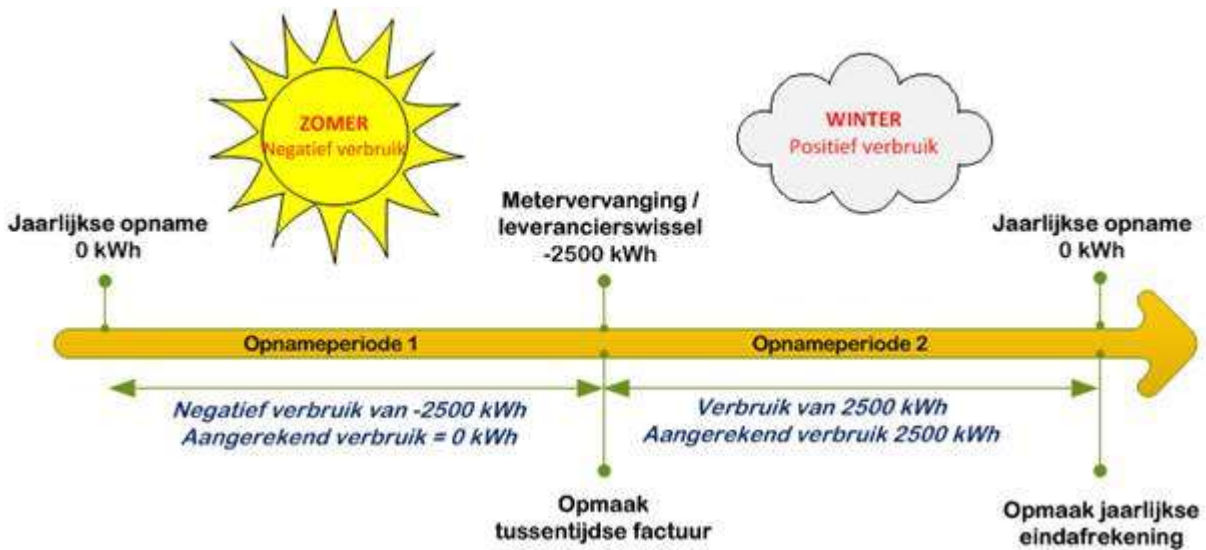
ZOMER
Negatief verbruik

WINTER
Positief verbruik

Jaarlijkse opname
0 kWh

Metervervanging /
leverancierswissel
-2500 kWh

Jaarlijkse opname
0 kWh

Opnameperiode 1

Opnameperiode 2

Negatief verbruik van -2500 kWh
Aangerekend verbruik = 0 kWh

Verbruik van 2500 kWh
Aangerekend verbruik 2500 kWh

Opmaak
tussentijdse factuur

Opmaak jaarlijkse
eindafrekening